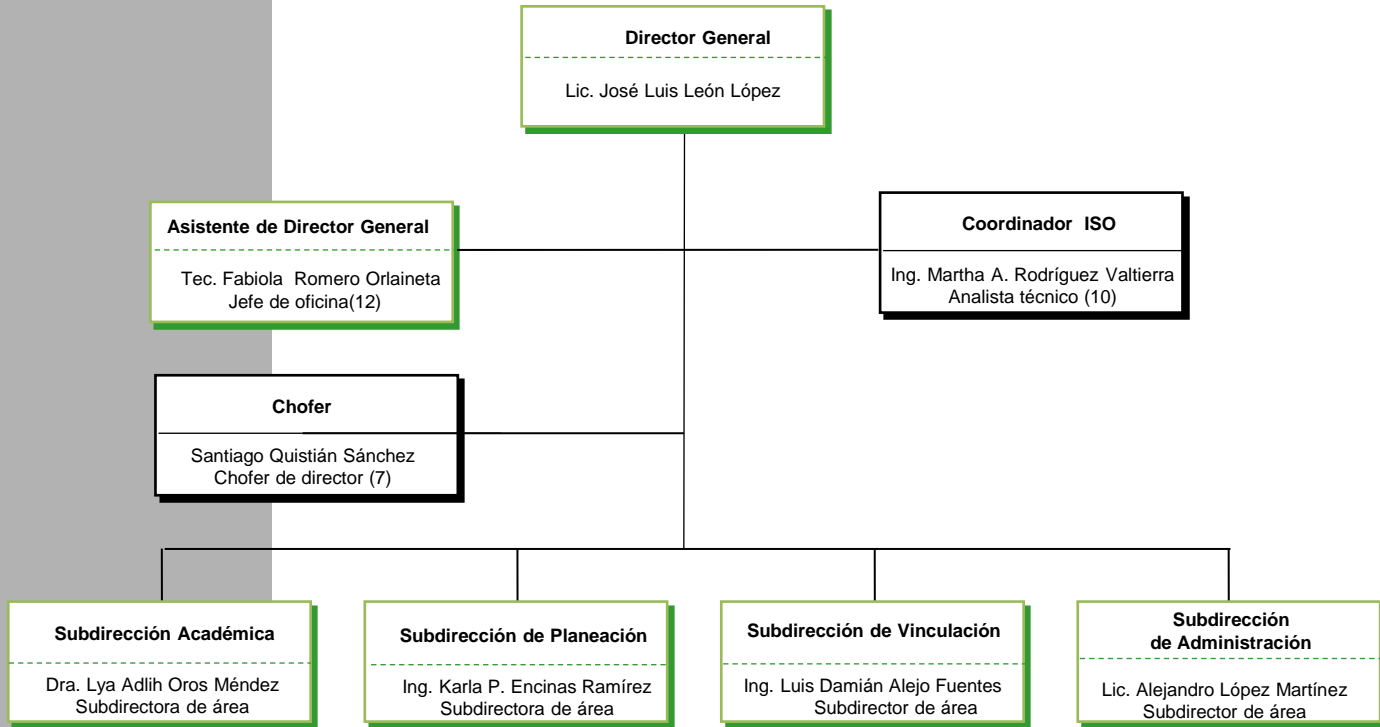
Director General

Lic. José Luis León López

Asistente de Director General

Tec. Fabiola Romero Orlaineta
Jefe de oficina(12)

Coordinador ISO

Ing. Martha A. Rodríguez Valtierra
Analista técnico (10)

Chofer

Santiago Quistián Sánchez
Chofer de director (7)

Subdirección Académica

Dra. Lya Adlih Oros Méndez
Subdirectora de área

Subdirección de Planeación

Ing. Karla P. Encinas Ramírez
Subdirectora de área

Subdirección de Vinculación

Ing. Luis Damián Alejo Fuentes
Subdirector de área

Subdirección de Administración

Lic. Alejandro López Martínez
Subdirector de área